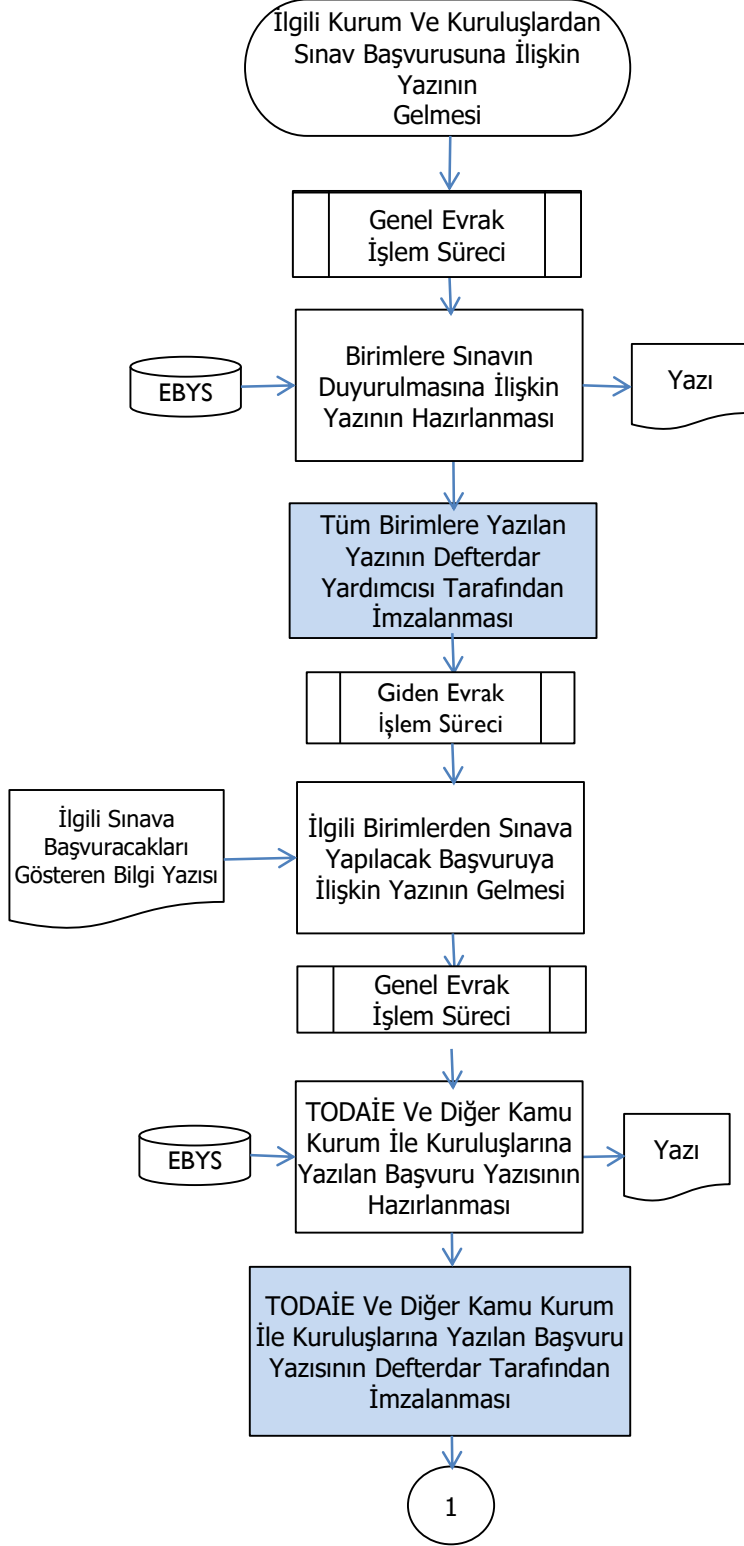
İlgili Kurum Ve Kuruluşlardan Sınav Başvurusuna İlişkin Yazının Gelmesi

Genel Evrak İşlem Süreci

EBYS

Birimlere Sınavın Duyurulmasına İlişkin Yazının Hazırlanması

Yazı

Tüm Birimlere Yazılan Yazının Defterdar Yardımcısı Tarafından İmzalanması

Giden Evrak İşlem Süreci

İlgili Sınava Başvuracakları Gösteren Bilgi Yazısı

İlgili Birimlerden Sınava Yapılacak Başvuruya İlişkin Yazının Gelmesi

Genel Evrak İşlem Süreci

EBYS

TODAİE Ve Diğer Kamu Kurum İle Kuruluşlarına Yazılan Başvuru Yazısının Hazırlanması

Yazı

TODAİE Ve Diğer Kamu Kurum İle Kuruluşlarına Yazılan Başvuru Yazısının Defterdar Tarafından İmzalanması

1